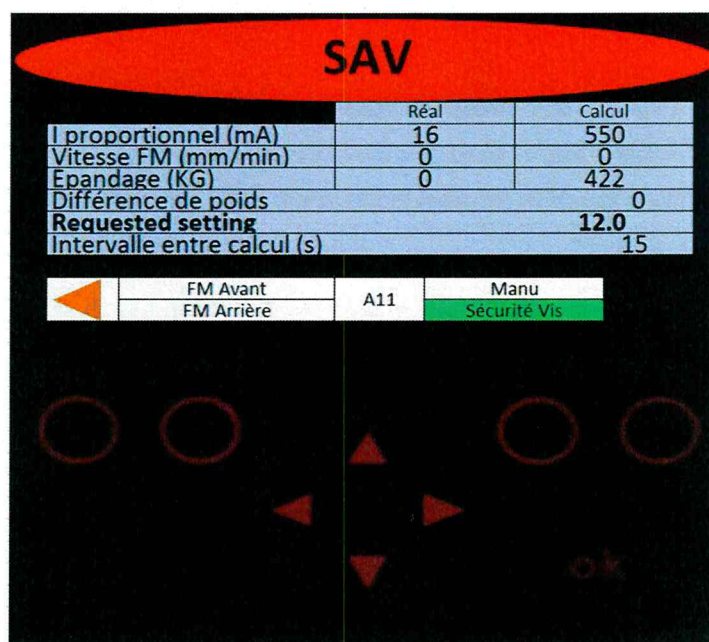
SAV

| | Réal | Calcul |
|---|---|---|
| I proportionnel (mA) | 16 | 550 |
| Vitesse FM (mm/min) | 0 | 0 |
| Epandage (KG) | 0 | 422 |
| Différence de poids | | 0 |
| **Requested setting** | | **12.0** |
| Intervalle entre calcul (s) | | 15 |

FM Avant
FM Arrière
A11
Manu
Sécurité Vis

ok